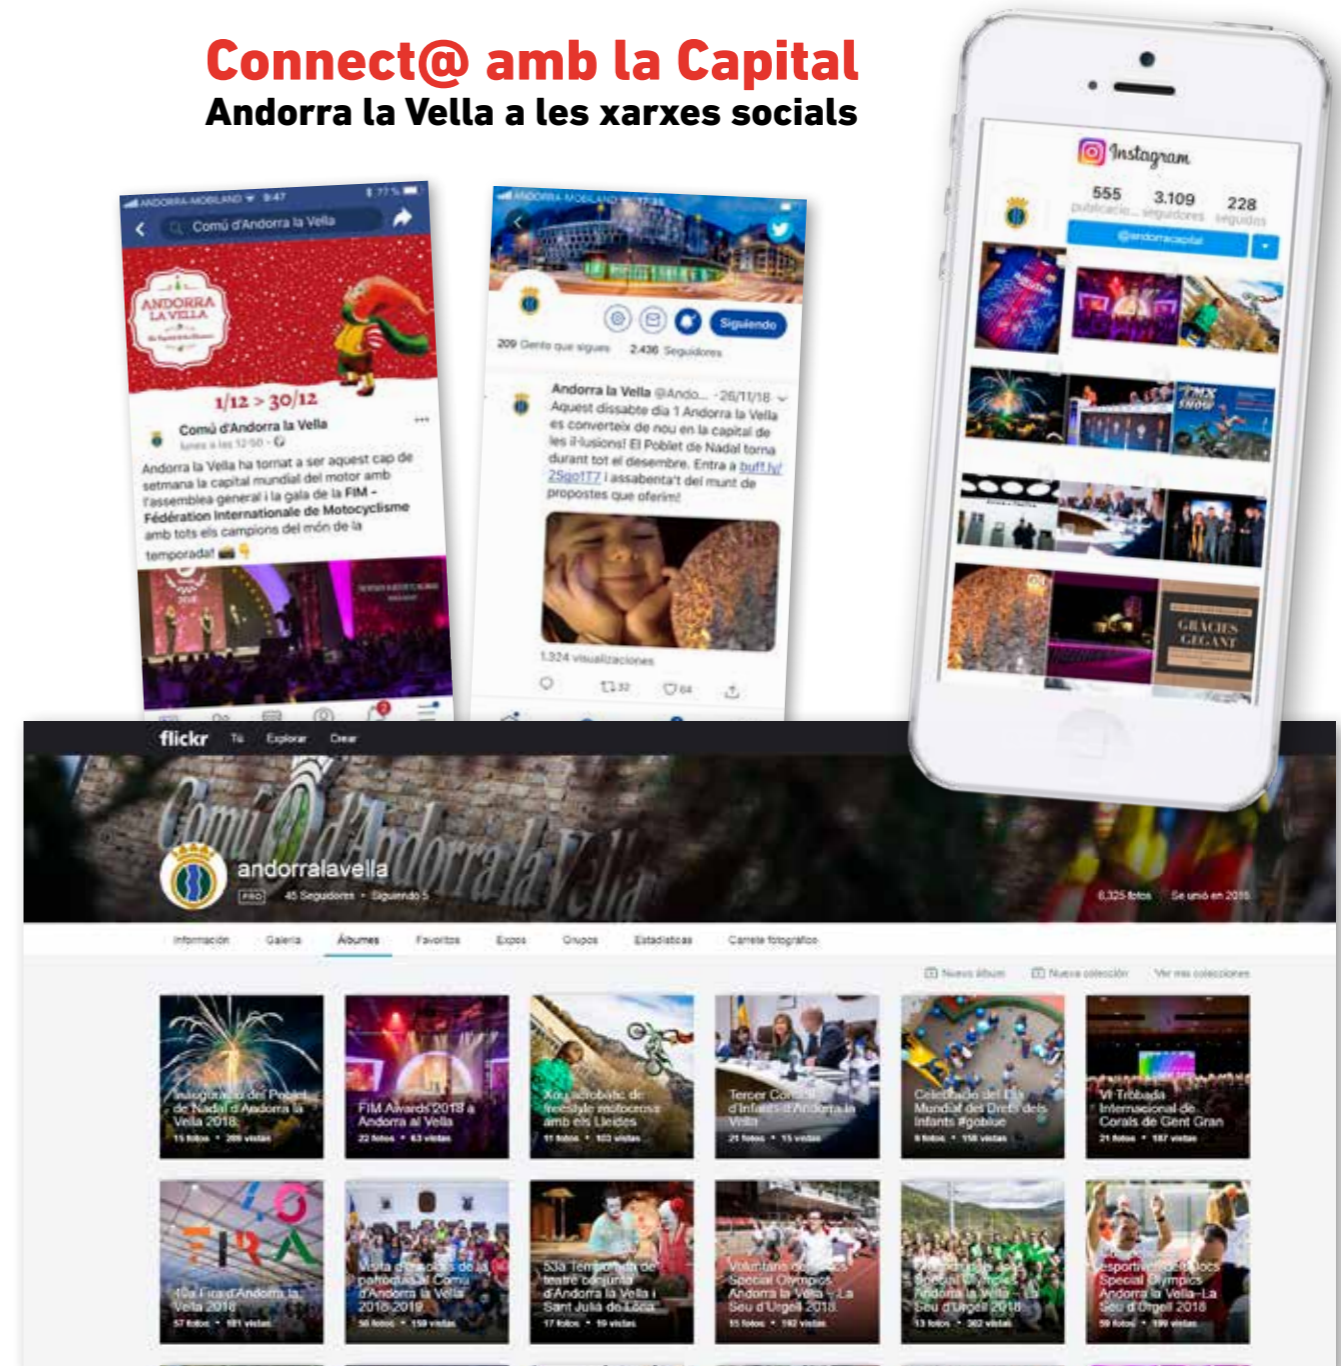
Connect@ amb la Capital

Andorra la Vella a les xarxes socials

ANDORRA-MOBILAND 9:47 77%

Comú d'Andorra la Vella

ANDORRA LA VELLA

1/12 > 30/12

Comú d'Andorra la Vella

lunes a las 12:50

Andorra la Vella ha tornat a ser aquest cap de setmana la capital mundial del motor amb l'assemblea general i la gala de la FIM - Fédération Internationale de Motocyclisme amb tots els campions del món de la temporada!

ANDORRA-MOBILAND 17:35

Siguiendo

209 Gente que sigues 2.436 Seguidores

Andorra la Vella @Ando... · 26/11/18

Aquest dissabte dia 1 Andorra la Vella es converteix de nou en la capital de les il·lusions! El Poblet de Nadal torna durant tot el desembre. Entra a buff.ly/2Sgo1T7 i assabenta't del munt de propostes que oferim!

1.324 visualizaciones

32 64

Instagram

555 publicacio... 3.109 seguidores 228 seguidos

@andorracapital

GRÀCIES GEGANT

flickr Tú Explorar Crear

Comú d'Andorra la Vella

andorralavella

PRO 45 Seguidores · Siguiendo 5

8.325 fotos Se unió en 2015

Información Galería Álbumes Favoritos Expos Grupos Estadísticas Camete fotográficos

Nuevo álbum Nueva colección Ver mis colecciones

Inauguració del Poblet de Nadal d'Andorra la Vella 2018 15 fotos · 209 vistas

FIM Awards 2018 a Andorra la Vella 22 fotos · 63 vistas

Xou acrobàtic de freestyle motocross amb els Lleides 11 fotos · 103 vistas

Tercer Consell d'Infants d'Andorra la Vella 21 fotos · 15 vistas

Celebració del Dia Mundial del Drets dels Infants #gobluе 8 fotos · 158 vistas

VI Trobada Internacional de Corals de Gent Gran 21 fotos · 187 vistas

40a Fira d'Andorra la Vella 2018 57 fotos · 181 vistas

Visita d'escoles de la parròquia al Comú d'Andorra la Vella 2018-2019 56 fotos · 159 vistas

53a Temporada de teatre conjunta d'Andorra la Vella i Sant Julià de Lòria 17 fotos · 19 vistas

Voluntaris dels Jocs Special Olympics Andorra la Vella - La Seu d'Urgell 2018 55 fotos · 192 vistas

Special Olympics Andorra la Vella - La Seu d'Urgell 2018 13 fotos · 362 vistas

esportistes dels Jocs Special Olympics Andorra la Vella-La Seu d'Urgell 2018 59 fotos · 199 vistas